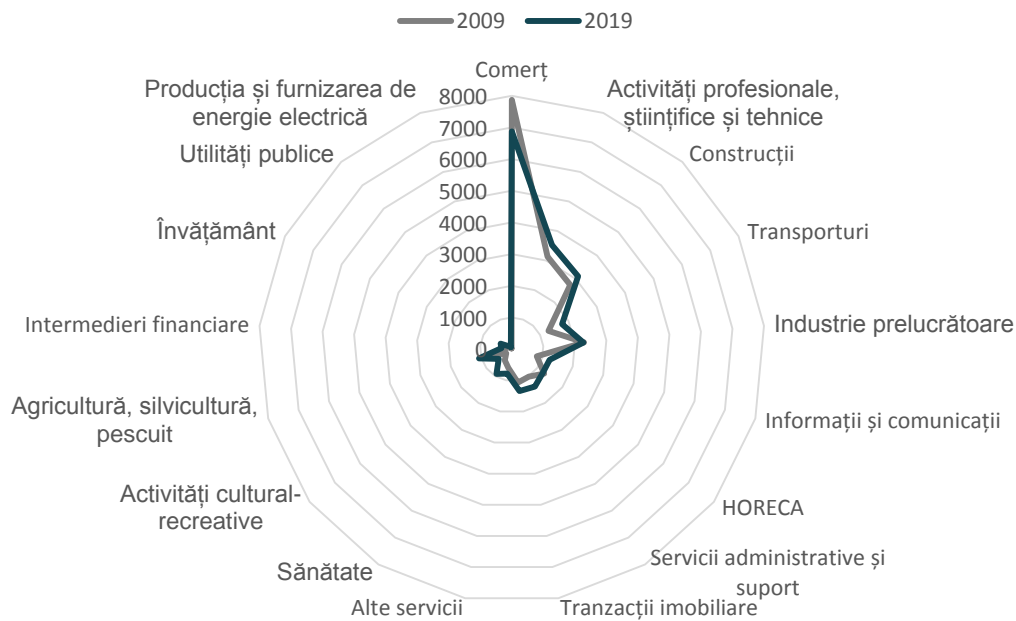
2009 2019

Comerț

Activități profesionale, științifice și tehnice

Construcții

Transporturi

Industrie prelucrătoare

Informații și comunicații

HORECA

Servicii administrative și suport

Tranzacții imobiliare

Alte servicii

Sănătate

Activități cultural-recreative

Agricultură, silvicultură, pescuit

Intermedieri financiare

Învățământ

Utilități publice

Producția și furnizarea de energie electrică

8000
7000
6000
5000
4000
3000
2000
1000
0